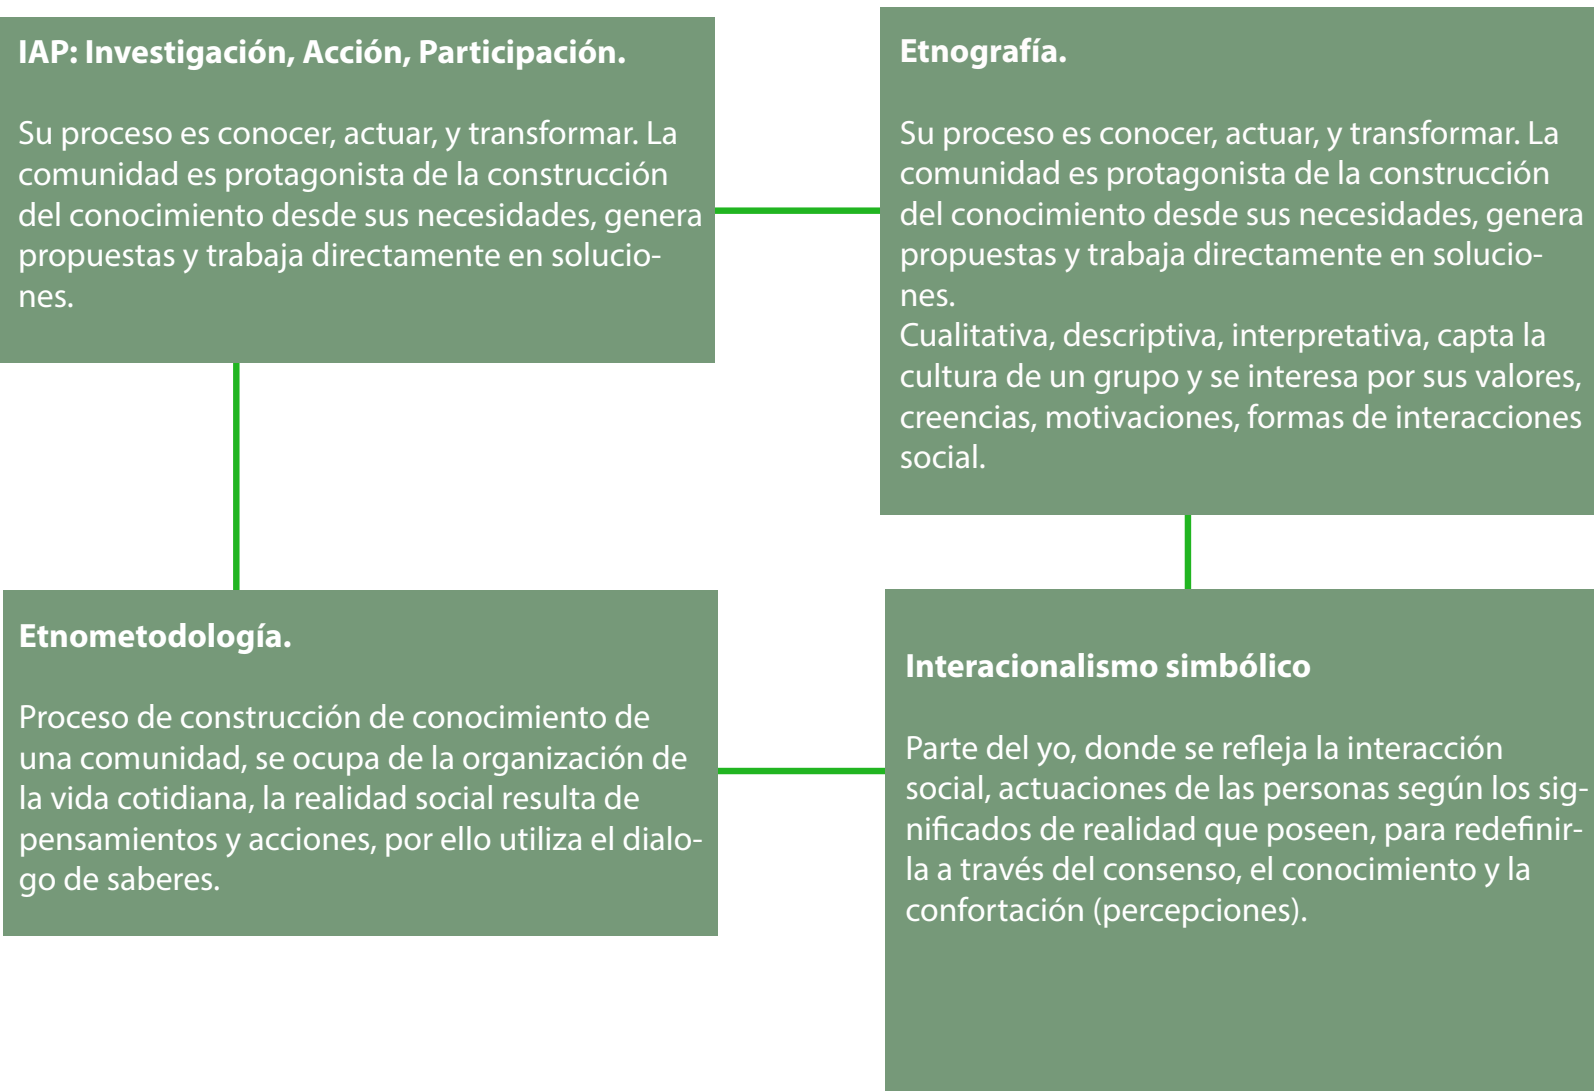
IAP: Investigación, Acción, Participación.

Su proceso es conocer, actuar, y transformar. La comunidad es protagonista de la construcción del conocimiento desde sus necesidades, genera propuestas y trabaja directamente en soluciones.

Etnografía.

Su proceso es conocer, actuar, y transformar. La comunidad es protagonista de la construcción del conocimiento desde sus necesidades, genera propuestas y trabaja directamente en soluciones.
Cualitativa, descriptiva, interpretativa, capta la cultura de un grupo y se interesa por sus valores, creencias, motivaciones, formas de interacciones social.

Etnometodología.

Proceso de construcción de conocimiento de una comunidad, se ocupa de la organización de la vida cotidiana, la realidad social resulta de pensamientos y acciones, por ello utiliza el dialogo de saberes.

Interacionalismo simbólico

Parte del yo, donde se refleja la interacción social, actuaciones de las personas según los significados de realidad que poseen, para redefinirla a través del consenso, el conocimiento y la confortación (percepciones).